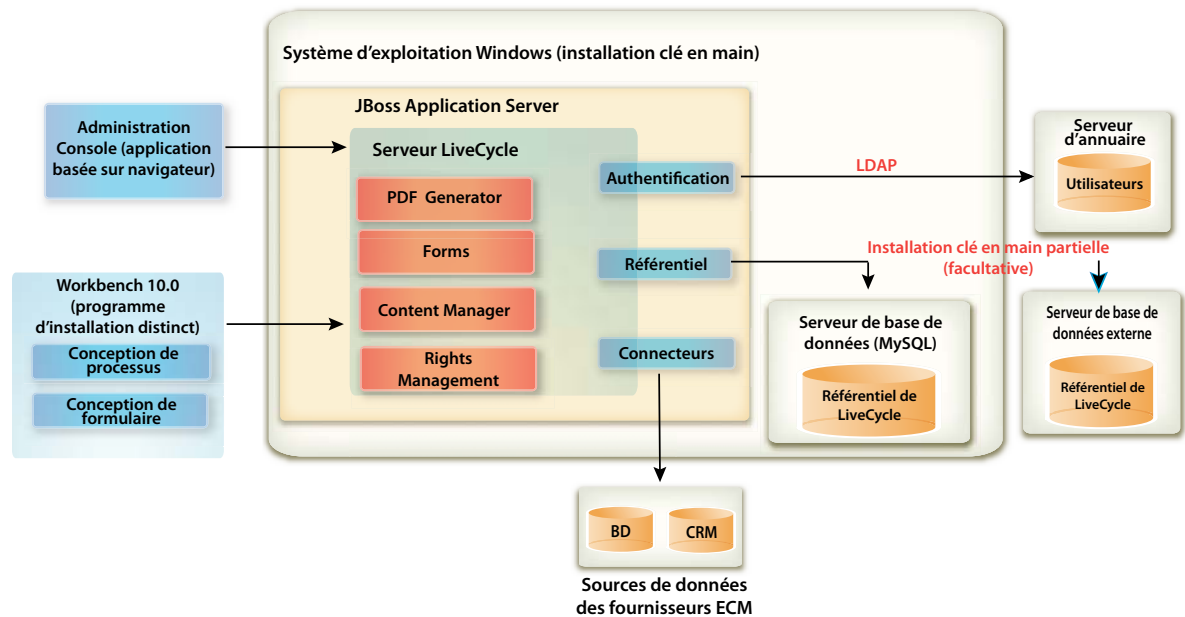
Système d'exploitation Windows (installation clé en main)

Administration Console (application basée sur navigateur)

JBoss Application Server

Serveur LiveCycle

PDF Generator

Forms

Content Manager

Rights Management

Authentification

Référentiel

Connecteurs

LDAP

Serveur d'annuaire

Utilisateurs

Installation clé en main partielle (facultative)

Workbench 10.0 (programme d'installation distinct)

Conception de processus

Conception de formulaire

Serveur de base de données (MySQL)

Référentiel de LiveCycle

Serveur de base de données externe

Référentiel de LiveCycle

BD

CRM

Sources de données des fournisseurs ECM